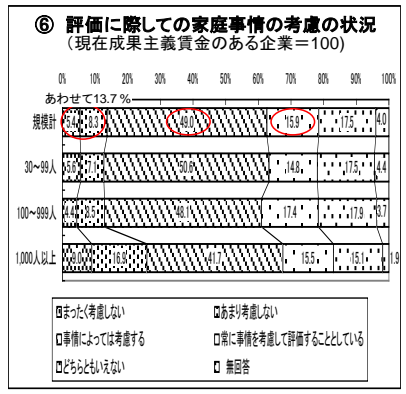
⑥ 評価に際しての家庭事情の考慮の状況
（現在成果主義賃金のある企業＝100）

0% 10% 20% 30% 40% 50% 60% 70% 80% 90% 100%

あわせて13.7％

| | | | | | | |
|---|---|---|---|---|---|---|
| 規模計 | 5.4 | 8.3 | 49.0 | 15.9 | 17.5 | 4.0 |
| 30～99人 | 5.6 | 7.1 | 50.6 | 14.8 | 17.5 | 4.4 |
| 100～999人 | 4.4 | 8.5 | 48.1 | 17.4 | 17.9 | 3.7 |
| 1,000人以上 | 9.0 | 16.9 | 41.7 | 15.5 | 15.1 | 1.9 |

まったく考慮しない
あまり考慮しない
事情によっては考慮する
常に事情を考慮して評価することとしている
どちらともいえない
無回答